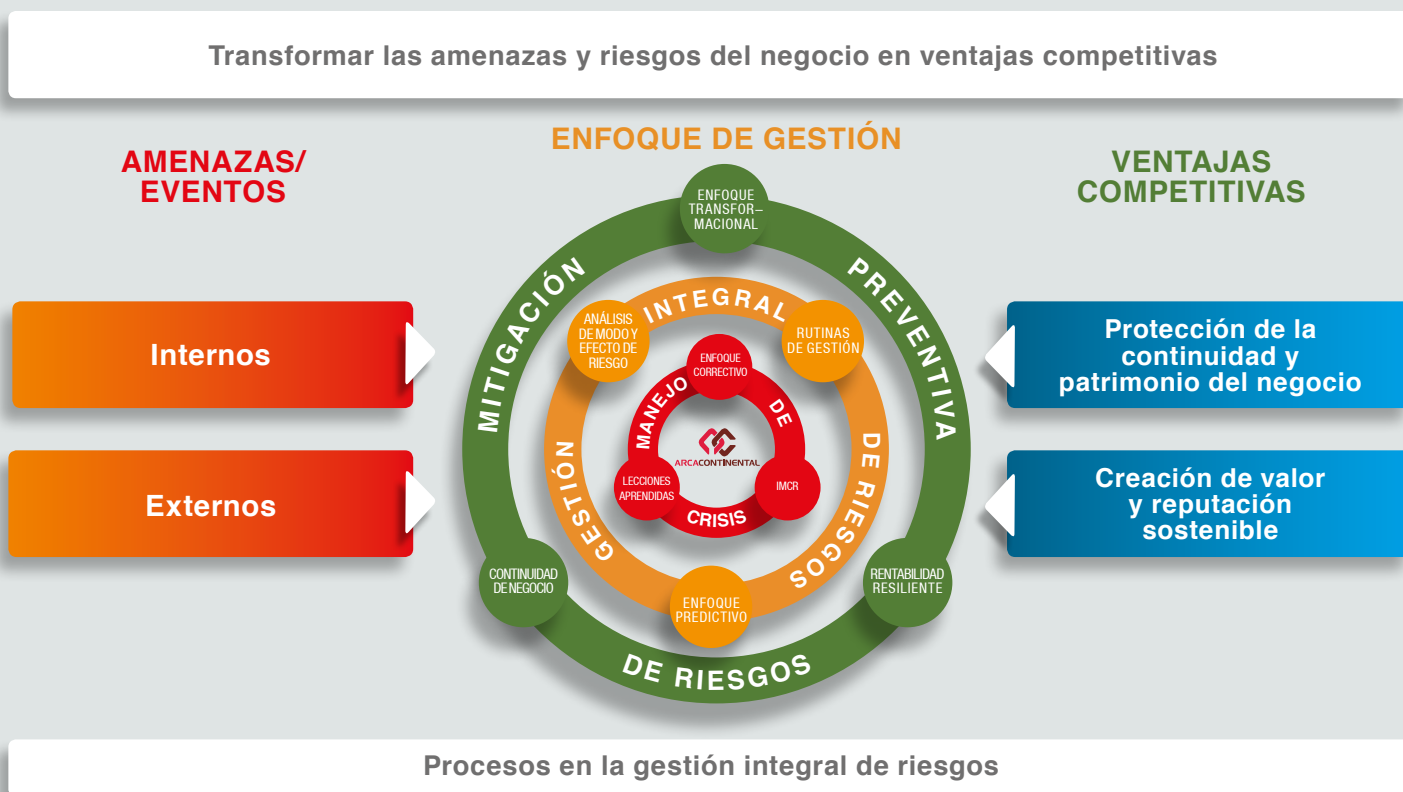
Transformar las amenazas y riesgos del negocio en ventajas competitivas

AMENAZAS/ EVENTOS

ENFOQUE DE GESTIÓN

VENTAJAS COMPETITIVAS

Internos

Externos

ENFOQUE TRANSFOR– MACIONAL

MITIGACIÓN PREVENTIVA DE RIESGOS

ANÁLISIS DE MODO Y EFECTO DE RIESGO

INTEGRAL

RUTINAS DE GESTIÓN

GESTIÓN INTEGRAL DE RIESGOS

ENFOQUE CORRECTIVO

MANEJO DE CRISIS

ARCACONTINENTAL

LECCIONES APRENDIDAS

IMCR

CONTINUIDAD DE NEGOCIO

ENFOQUE PREDICTIVO

RENTABILIDAD RESILIENTE

Protección de la continuidad y patrimonio del negocio

Creación de valor y reputación sostenible

Procesos en la gestión integral de riesgos